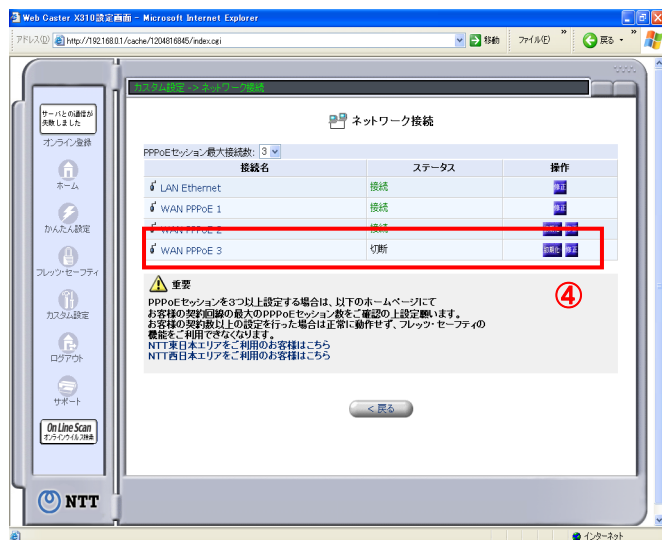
Web Caster X310設定画面 - Microsoft Internet Explorer

アドレス(D) http://192.168.0.1/cache/1204816845/index.cgi 移動 ファイル(F) 戻る

カスタム設定 -> ネットワーク接続

サーバとの通信が失敗しました

オンライン登録

ホーム

かんたん設定

フレッツ・セーフティ

カスタム設定

ログアウト

サポート

On Line Scan オンラインウイルス検査

NTT

ネットワーク接続

PPPoEセッション最大接続数: 3

| 接続名 | ステータス | 操作 |
|---|---|---|
| LAN Ethernet | 接続 | 修正 |
| WAN PPPoE 1 | 接続 | 修正 |
| WAN PPPoE 2 | 接続 | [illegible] 修正 |
| WAN PPPoE 3 | 切断 | 切断 修正 |

④

重要
PPPoEセッションを3つ以上設定する場合は、以下のホームページにて
お客様の契約回線の最大のPPPoEセッション数をご確認の上設定願います。
お客様の契約数以上の設定を行った場合は正常に動作せず、フレッツ・セーフティの機能をご利用できなくなります。
NTT東日本エリアをご利用のお客様はこちら
NTT西日本エリアをご利用のお客様はこちら

< 戻る

インターネット